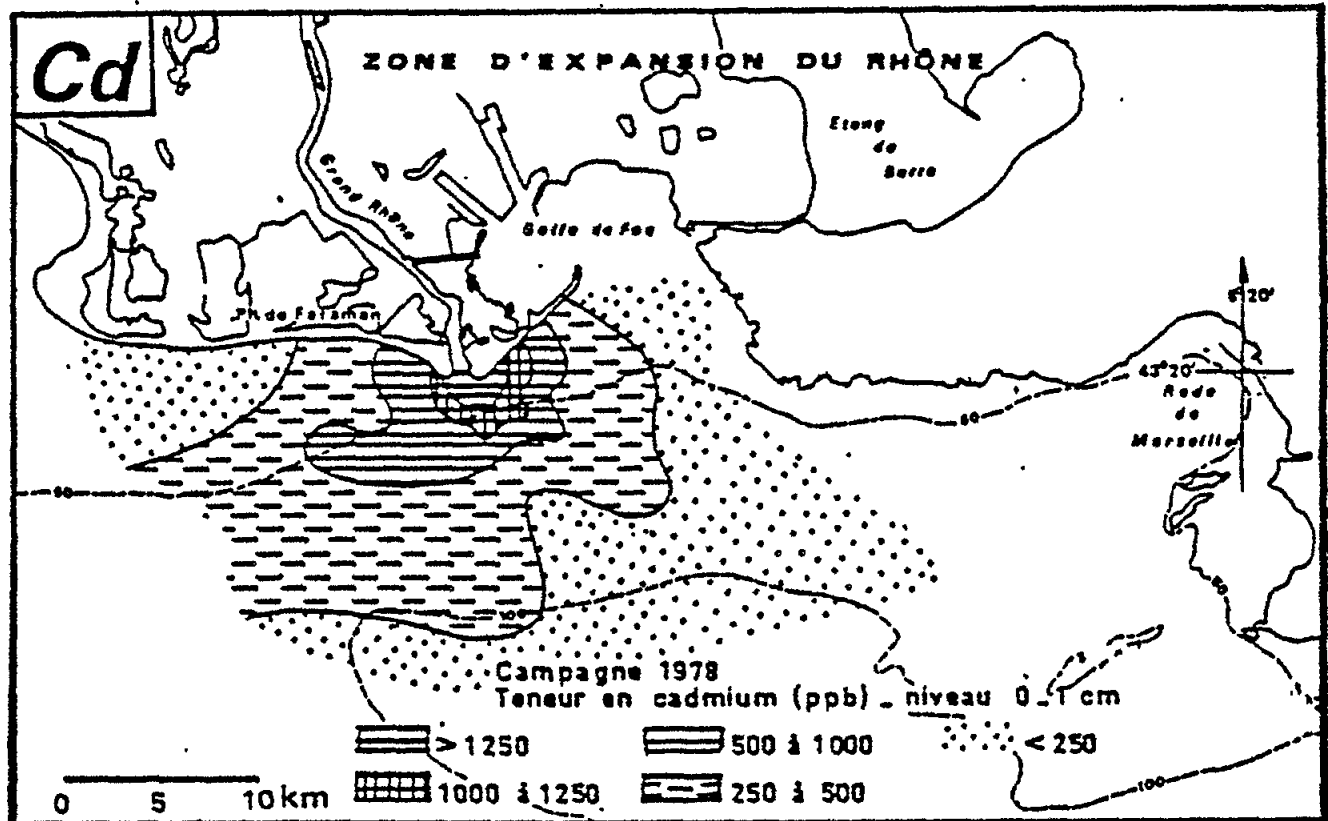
Cd

ZONE D'EXPANSION DU RHÔNE

Etang de Berre

Grand Rhône

Golfe de Fos

Pt de Faraman

5°20'

43°20'

Rade de Marseille

50

50

100

50

100

Campagne 1978
Teneur en cadmium (ppb) _ niveau 0_1 cm

> 1250
500 à 1000
< 250
1000 à 1250
250 à 500

0 5 10 km